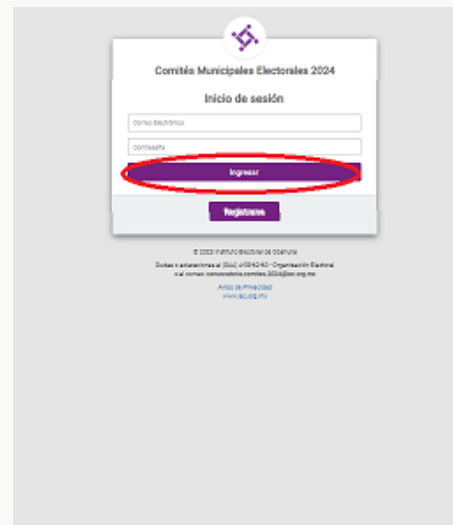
Comités Municipales Electorales 2024

Inicio de sesión

Correo Electrónico

Contraseña

Ingresar

Registrarse

© 2023 Instituto Electoral de Coahuila

Dudas o aclaraciones al (844) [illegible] - Organización Electoral o al correo: convocatoria.comites.2024@iec.org.mx

Aviso de Privacidad
www.iec.org.mx